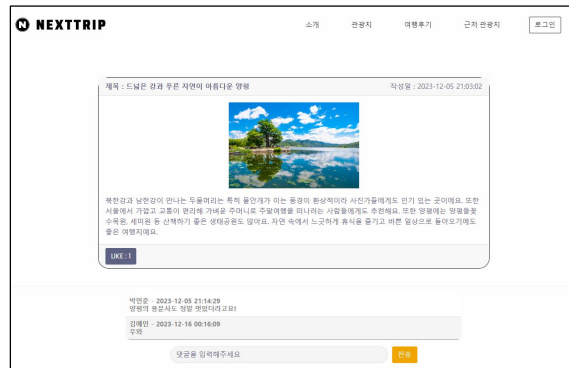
NEXTTRIP

소개 관광지 여행후기 근처 관광지 로그인

제목 : 드넓은 강과 푸른 자연이 아름다운 양평

작성일 : 2023-12-05 21:03:02

북한강과 남한강이 만나는 두물머리는 특히 물안개가 끼는 풍경이 환상적이라 사진가들에게도 인기 있는 곳이예요. 또한 서울에서 가깝고 교통이 편리해 가벼운 주머니로 주말여행을 떠나려는 사람들에게도 추천해요. 또한 양평에는 양평들꽃수목원, 세미원 등 산책하기 좋은 생태공원도 많아요. 자연 속에서 느긋하게 휴식을 즐기고 바쁜 일상으로 돌아오기에도 좋은 여행지예요.

LIKE : 1

박민준 - 2023-12-05 21:14:29
양평의 용문사도 정말 멋있더라고요!

김예린 - 2023-12-16 00:16:09
우와

댓글을 입력해주세요

완료